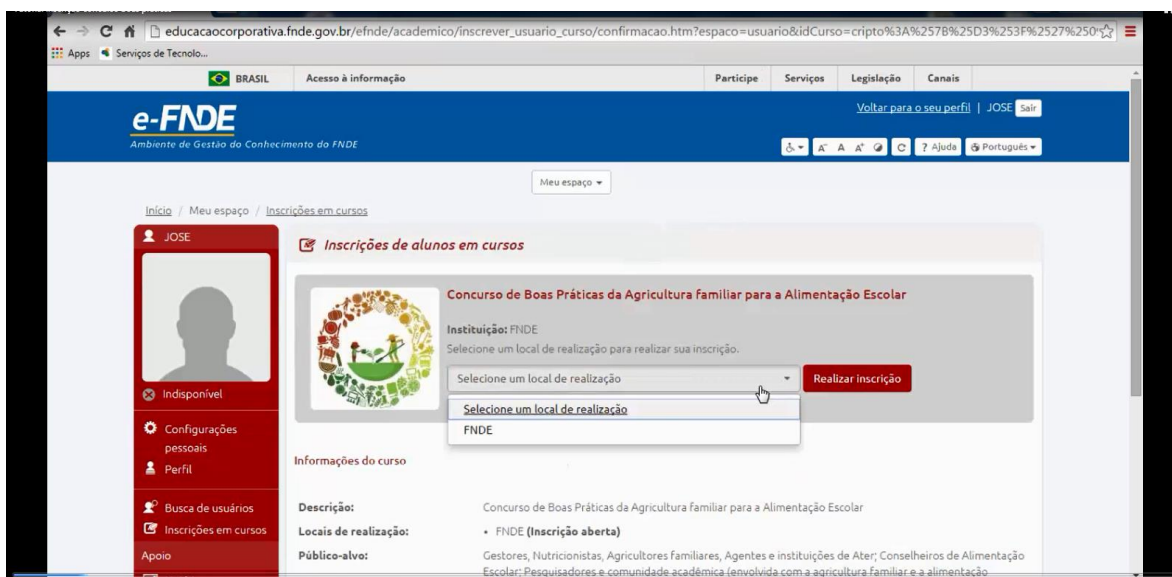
educacaocorporativa.fnde.gov.br/efnde/academico/inscrever_usuario_curso/confirmacao.htm?espaco=usuario&idCurso=cripto%3A%257B%25D3%253F%2527%250

Apps Serviços de Tecnolo...

BRASIL Acesso à informação Participe Serviços Legislação Canais

e-FNDE
Ambiente de Gestão do Conhecimento do FNDE

Voltar para o seu perfil | JOSE Sair

A⁻ A A⁺ C ? Ajuda Português

Meu espaço

Início / Meu espaço / Inscrições em cursos

JOSE

Indisponível

Configurações pessoais

Perfil

Busca de usuários

Inscrições em cursos

Apoio

Inscrições de alunos em cursos

Concurso de Boas Práticas da Agricultura familiar para a Alimentação Escolar

Instituição: FNDE

Selecione um local de realização para realizar sua inscrição.

Selecione um local de realização

Realizar inscrição

Selecione um local de realização

FNDE

Informações do curso

Descrição: Concurso de Boas Práticas da Agricultura familiar para a Alimentação Escolar

Locais de realização: • FNDE (Inscrição aberta)

Público-alvo: Gestores, Nutricionistas, Agricultores familiares, Agentes e instituições de Ater; Conselheiros de Alimentação Escolar; Pesquisadores e comunidade acadêmica (envolvida com a agricultura familiar e a alimentação